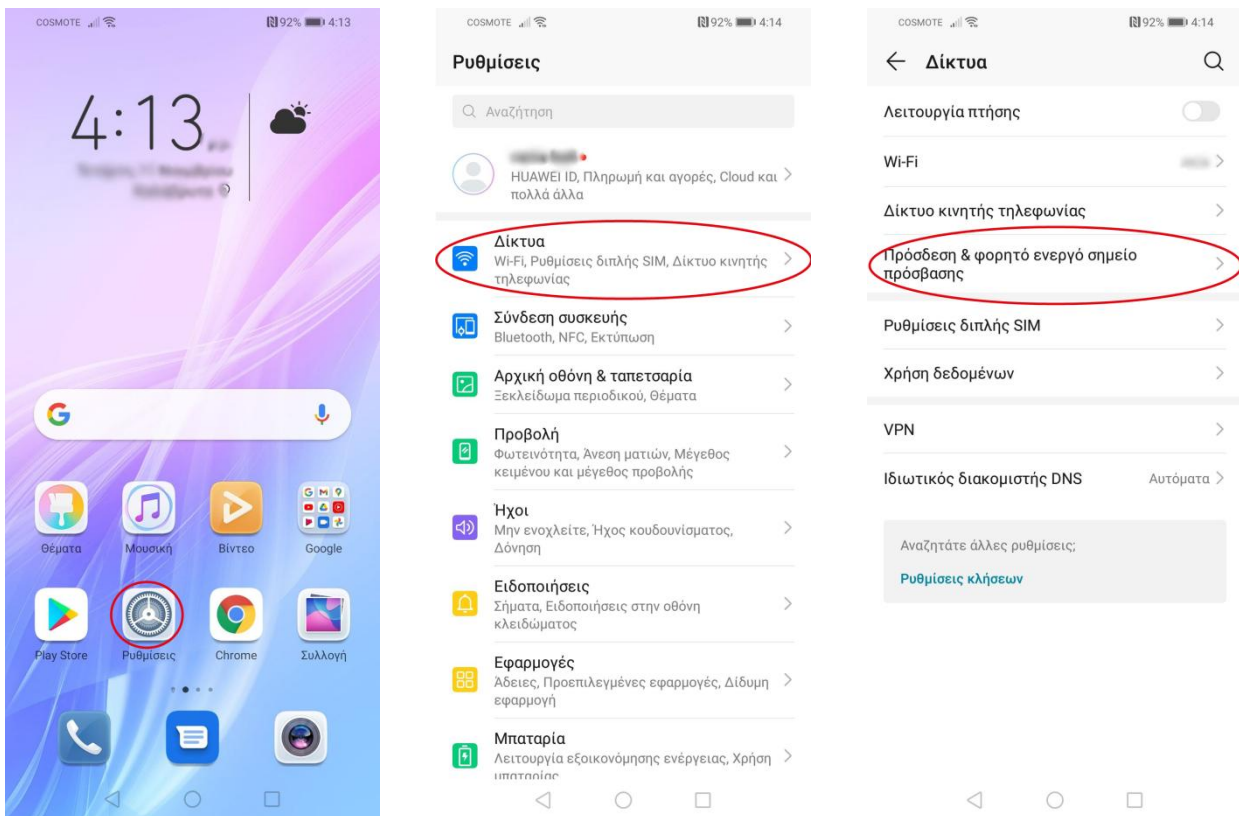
COSMOTE 92% 4:13

4:13

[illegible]

Θέματα Μουσική Βίντεο Google

Play Store Ρυθμίσεις Chrome Συλλογή

COSMOTE 92% 4:14

Ρυθμίσεις

Αναζήτηση

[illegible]
HUAWEI ID, Πληρωμή και αγορές, Cloud και πολλά άλλα

Δίκτυα
Wi-Fi, Ρυθμίσεις διπλής SIM, Δίκτυο κινητής τηλεφωνίας

Σύνδεση συσκευής
Bluetooth, NFC, Εκτύπωση

Αρχική οθόνη & ταπετσαρία
Ξεκλείδωμα περιοδικού, Θέματα

Προβολή
Φωτεινότητα, Άνεση ματιών, Μέγεθος κειμένου και μέγεθος προβολής

Ήχοι
Μην ενοχλείτε, Ήχος κουδουνίσματος, Δόνηση

Ειδοποιήσεις
Σήματα, Ειδοποιήσεις στην οθόνη κλειδώματος

Εφαρμογές
Άδειες, Προεπιλεγμένες εφαρμογές, Δίδυμη εφαρμογή

Μπαταρία
Λειτουργία εξοικονόμησης ενέργειας, Χρήση μπαταρίας

COSMOTE 92% 4:14

Δίκτυα

Λειτουργία πτήσης

Wi-Fi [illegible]

Δίκτυο κινητής τηλεφωνίας

Πρόσδεση & φορητό ενεργό σημείο πρόσβασης

Ρυθμίσεις διπλής SIM

Χρήση δεδομένων

VPN

Ιδιωτικός διακομιστής DNS Αυτόματα

Αναζητάτε άλλες ρυθμίσεις;

Ρυθμίσεις κλήσεων